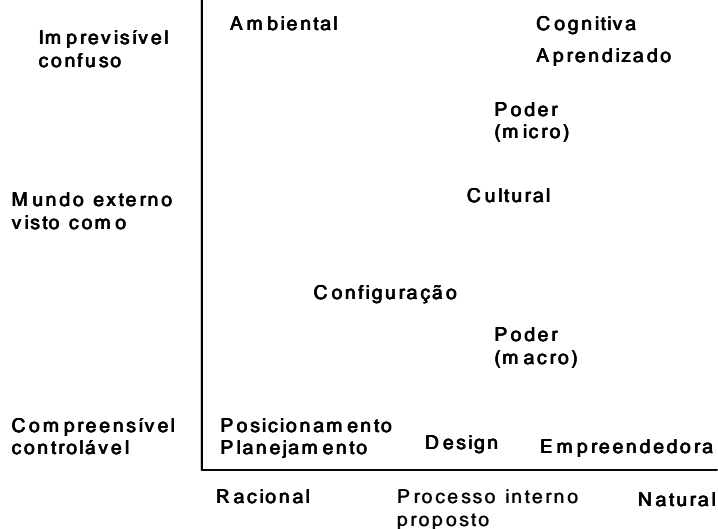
Imprevisível confuso

Mundo externo visto como

Compreensível controlável

Ambiental

Cognitiva

Aprendizado

Poder (micro)

Cultural

Configuração

Poder (macro)

Posicionamento Planejamento

Design

Empreendedora

Racional

Processo interno proposto

Natural